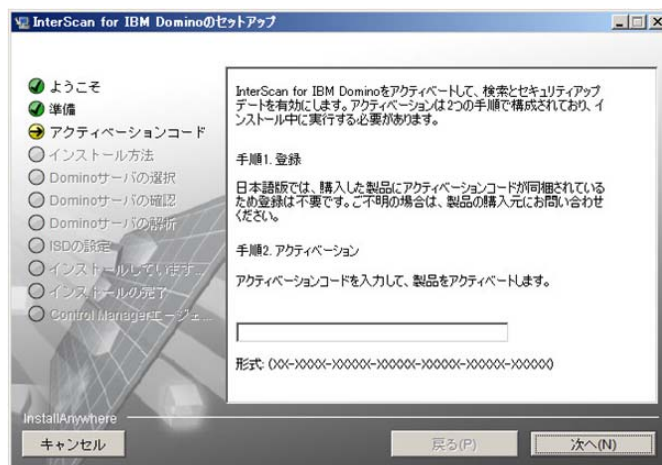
InterScan for IBM Dominoのセットアップ

ようこそ
準備
アクティベーションコード
インストール方法
Dominoサーバの選択
Dominoサーバの確認
Dominoサーバの解析
ISDの設定
インストールしています...
インストールの完了
Control Managerエージェ...

InterScan for IBM Dominoをアクティベートして、検索とセキュリティアップデートを有効にします。アクティベーションは2つの手順で構成されており、インストール中に実行する必要があります。

手順1. 登録

日本語版では、購入した製品にアクティベーションコードが同梱されているため登録は不要です。ご不明の場合は、製品の購入元にお問い合わせください。

手順2. アクティベーション

アクティベーションコードを入力して、製品をアクティベートします。

形式: (XX-XXXX-XXXXX-XXXXX-XXXXX-XXXXX-XXXXX)

InstallAnywhere
キャンセル
戻る(P)
次へ(N)